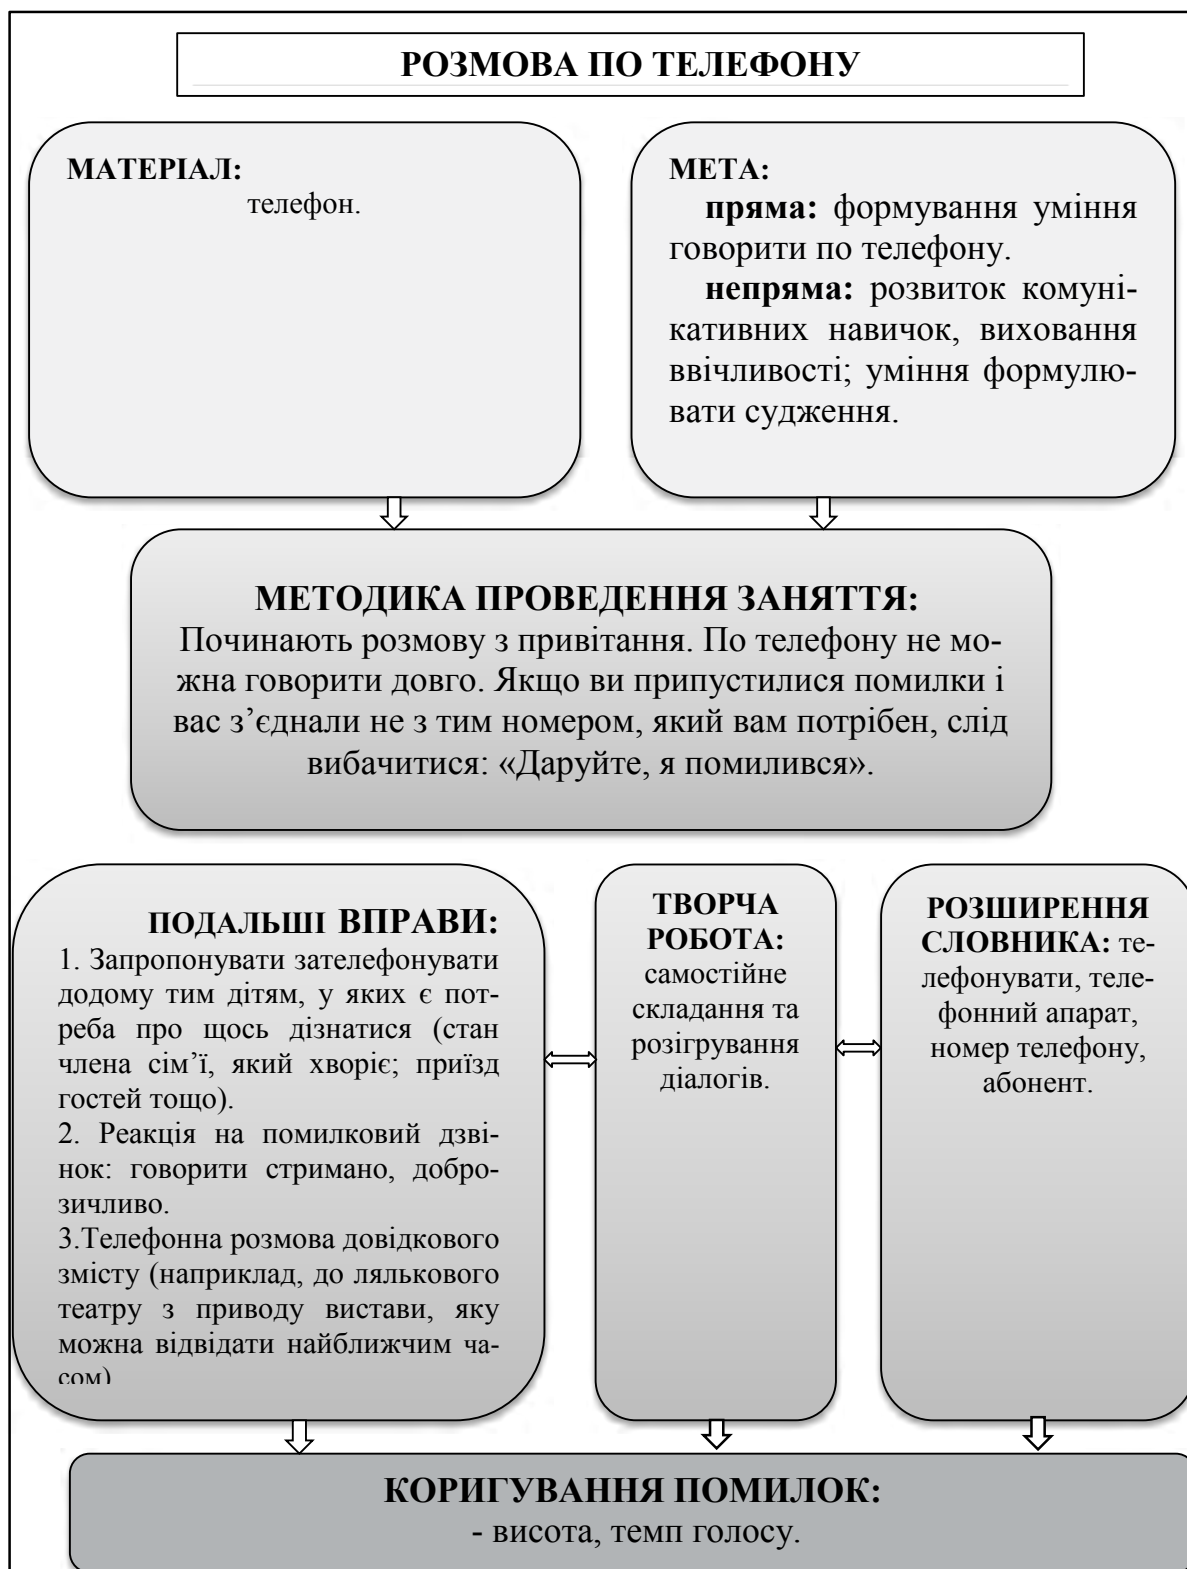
РОЗМОВА ПО ТЕЛЕФОНУ

МАТЕРІАЛ:
телефон.

МЕТА:
пряма: формування уміння говорити по телефону.
непряма: розвиток комунікативних навичок, виховання ввічливості; уміння формулювати судження.

МЕТОДИКА ПРОВЕДЕННЯ ЗАНЯТТЯ:
Починають розмову з привітання. По телефону не можна говорити довго. Якщо ви припустилися помилки і вас з'єднали не з тим номером, який вам потрібен, слід вибачитися: «Даруйте, я помилився».

ПОДАЛЬШІ ВПРАВИ:
1. Запропонувати зателефонувати додому тим дітям, у яких є потреба про щось дізнатися (стан члена сім'ї, який хворіє; приїзд гостей тощо).
2. Реакція на помилковий дзвінок: говорити стримано, доброзичливо.
3.Телефонна розмова довідкового змісту (наприклад, до лялькового театру з приводу вистави, яку можна відвідати найближчим часом)

ТВОРЧА РОБОТА: самостійне складання та розігрування діалогів.

РОЗШИРЕННЯ СЛОВНИКА: телефонувати, телефонний апарат, номер телефону, абонент.

КОРИГУВАННЯ ПОМИЛОК:
- висота, темп голосу.